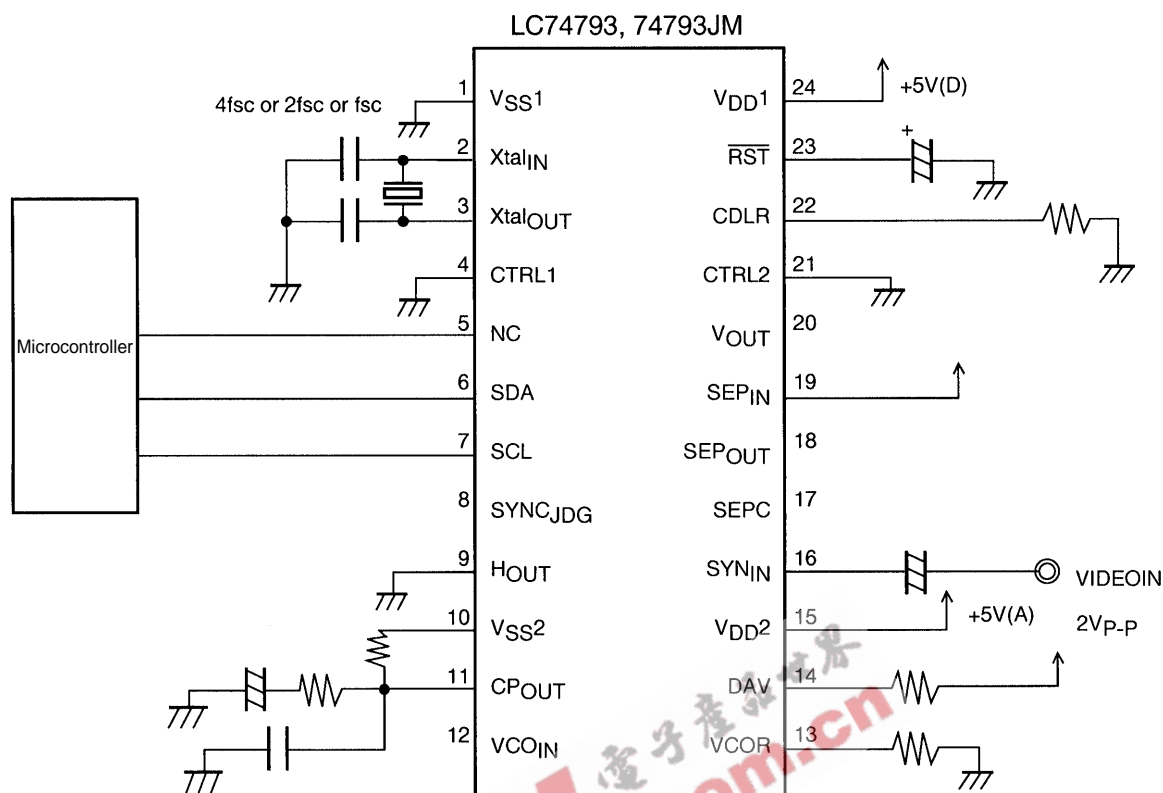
LC74793, 74793JM

4fsc or 2fsc or fsc

Microcontroller

1 $V_{SS}1$
2 $Xtal_{IN}$
3 $Xtal_{OUT}$
4 CTRL1
5 NC
6 SDA
7 SCL
8 $SYNC_{JDG}$
9 $H_{OUT}$
10 $V_{SS}2$
11 $CP_{OUT}$
12 $VCO_{IN}$

24 $V_{DD}1$
23 $\overline{RST}$
22 CDLR
21 CTRL2
20 $V_{OUT}$
19 $SEP_{IN}$
18 $SEP_{OUT}$
17 SEPC
16 $SYN_{IN}$
15 $V_{DD}2$
14 DAV
13 VCOR

+5V(D)
+
+5V(A)
VIDEOIN
$2V_{P-P}$

电子产业世界
om.cn